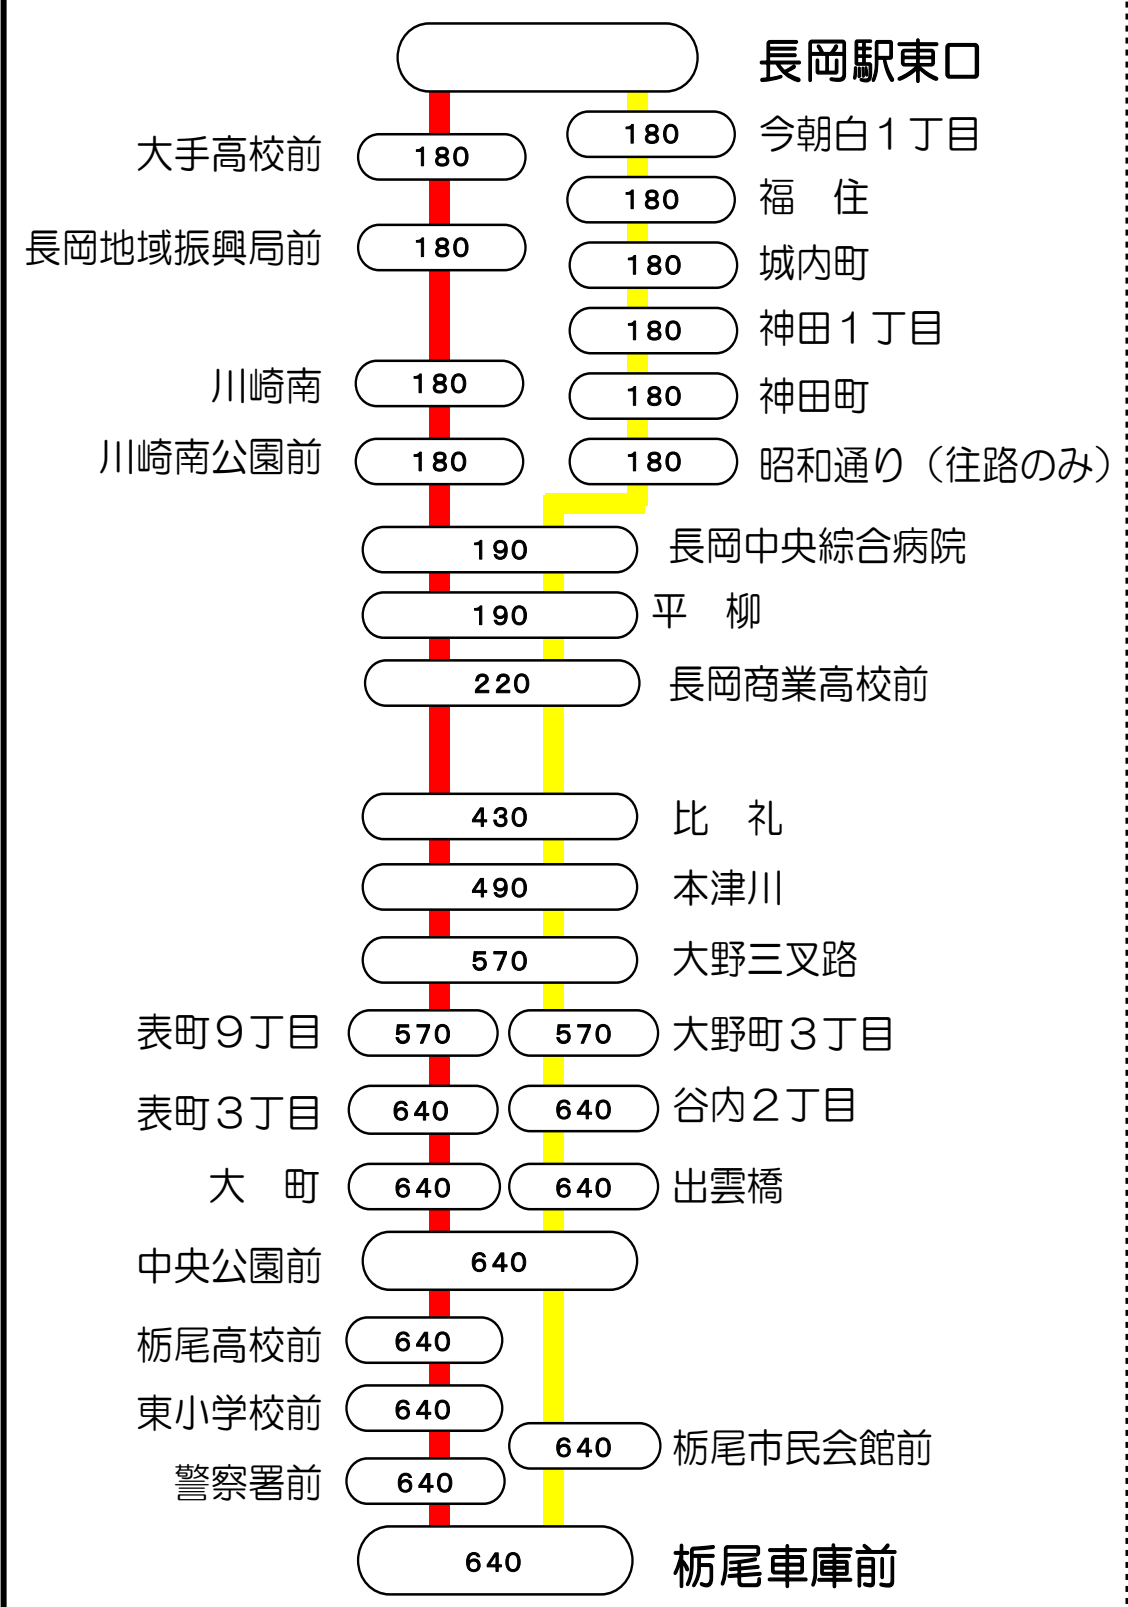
長岡駅東口

大手高校前 180
長岡地域振興局前 180
川崎南 180
川崎南公園前 180

180 今朝白１丁目
180 福　住
180 城内町
180 神田１丁目
180 神田町
180 昭和通り（往路のみ）

190 長岡中央綜合病院
190 平　柳
220 長岡商業高校前
430 比　礼
490 本津川
570 大野三叉路

表町９丁目 570
表町３丁目 640
大　町 640

570 大野町３丁目
640 谷内２丁目
640 出雲橋

中央公園前 640

栃尾高校前 640
東小学校前 640
警察署前 640

640 栃尾市民会館前

640 栃尾車庫前